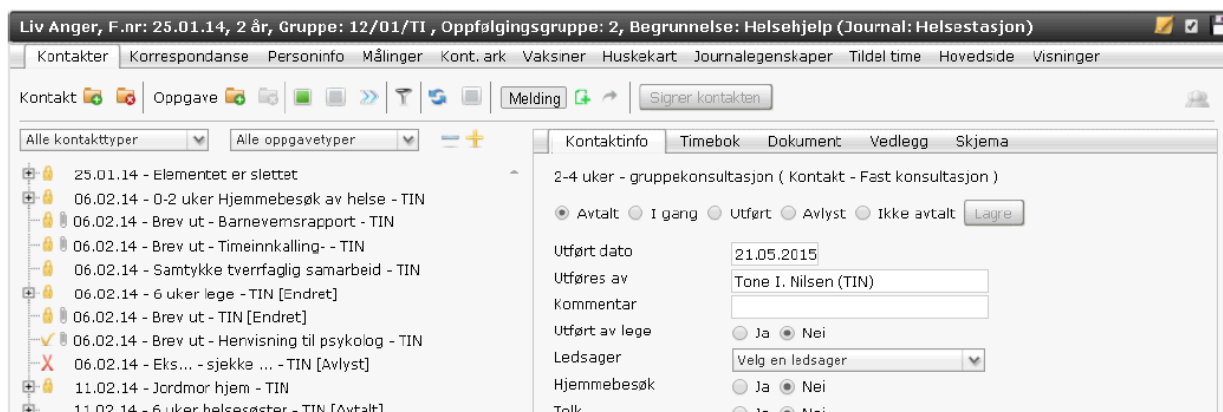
Liv Anger, F.nr: 25.01.14, 2 år, Gruppe: 12/01/TI , Oppfølgingsgruppe: 2, Begrunnelse: Helsehjelp (Journal: Helsestasjon)

Kontakter Korrespondanse Personinfo Målinger Kont. ark Vaksiner Huskekart Journalegenskaper Tildel time Hovedside Visninger

Kontakt Oppgave Melding Signer kontakten

Alle kontakttyper Alle oppgavetyper

25.01.14 - Elementet er slettet
06.02.14 - 0-2 uker Hjemmebesøk av helse - TIN
06.02.14 - Brev ut - Barnevernsrapport - TIN
06.02.14 - Brev ut - Timeinnkalling- - TIN
06.02.14 - Samtykke tverrfaglig samarbeid - TIN
06.02.14 - 6 uker lege - TIN [Endret]
06.02.14 - Brev ut - TIN [Endret]
06.02.14 - Brev ut - Henvisning til psykolog - TIN
06.02.14 - Eks... - sjekke ... - TIN [Avlyst]
11.02.14 - Jordmor hjem - TIN
11.02.14 - 6 uker helsesøster - TIN [Avtalt]

Kontaktinfo Timebok Dokument Vedlegg Skjema

2-4 uker - gruppekonsultasjon ( Kontakt - Fast konsultasjon )

Avtalt I gang Utført Avlyst Ikke avtalt Lagre

Utført dato 21.05.2015
Utføres av Tone I. Nilsen (TIN)
Kommentar
Utført av lege Ja Nei
Ledsager Velg en ledsager
Hjemmebesøk Ja Nei
Tolk Ja Nei